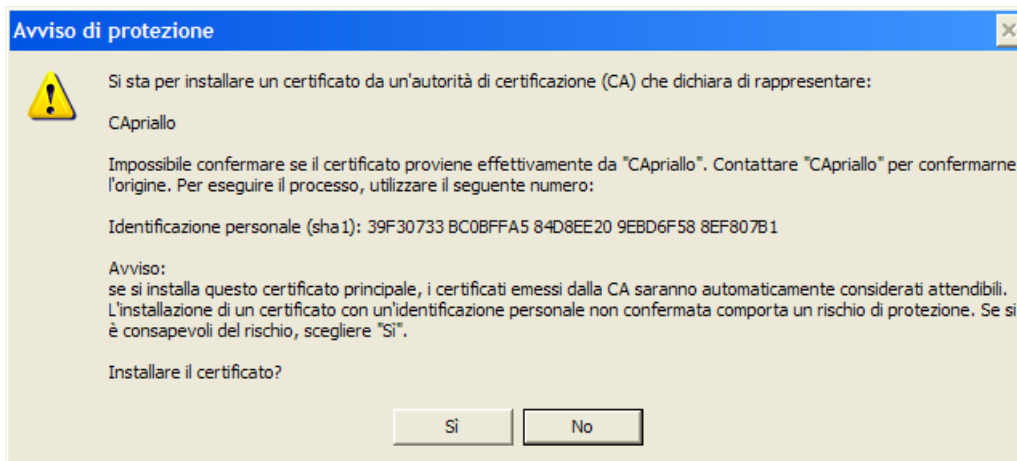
Avviso di protezione

Si sta per installare un certificato da un'autorità di certificazione (CA) che dichiara di rappresentare:

CApriallo

Impossibile confermare se il certificato proviene effettivamente da "CApriallo". Contattare "CApriallo" per confermarne l'origine. Per eseguire il processo, utilizzare il seguente numero:

Identificazione personale (sha1): 39F30733 BC0BFFA5 84D8EE20 9EBD6F58 8EF807B1

Avviso:
se si installa questo certificato principale, i certificati emessi dalla CA saranno automaticamente considerati attendibili. L'installazione di un certificato con un'identificazione personale non confermata comporta un rischio di protezione. Se si è consapevoli del rischio, scegliere "Sì".

Installare il certificato?

Sì

No